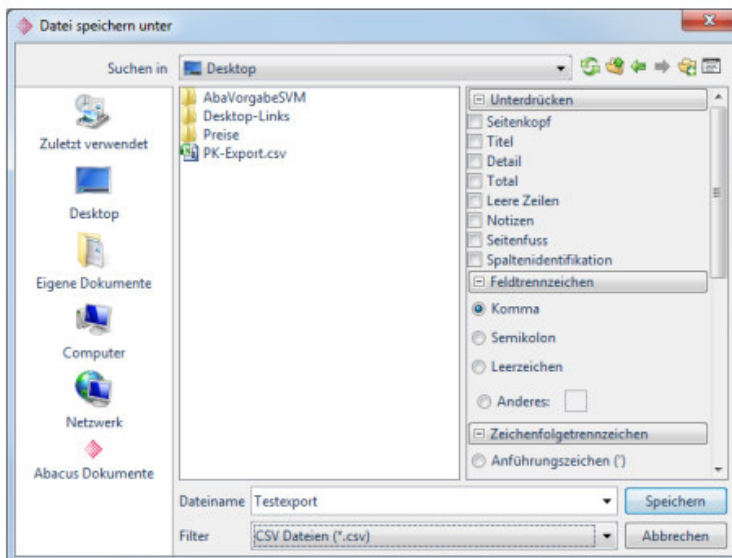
Datei speichern unter

Suchen in Desktop

Zuletzt verwendet

Desktop

Eigene Dokumente

Computer

Netzwerk

Abacus Dokumente

AbaVorgabeSVM
Desktop-Links
Preise
PK-Export.csv

Unterdrücken
Seitenkopf
Titel
Detail
Total
Leere Zeilen
Notizen
Seitenfuss
Spaltenidentifikation

Feldtrennzeichen
Komma
Semikolon
Leerzeichen
Anderes:

Zeichenfolgetrennzeichen
Anführungszeichen (')

Dateiname Testexport
Speichern

Filter CSV Dateien (*.csv)
Abbrechen